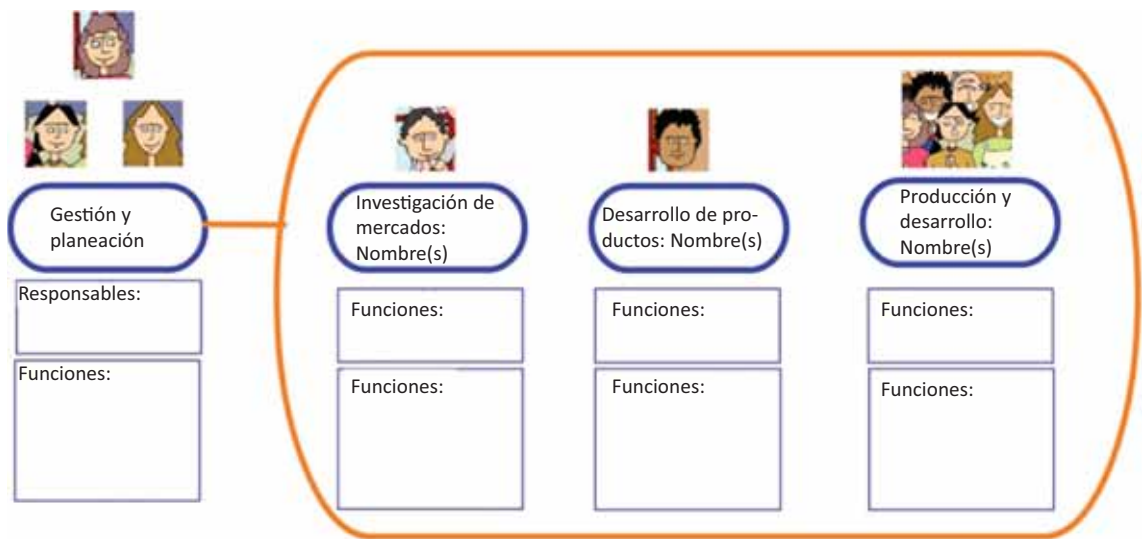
Gestión y planeación

Responsables:

Funciones:

Investigación de mercados: Nombre(s)

Funciones:

Funciones:

Desarrollo de productos: Nombre(s)

Funciones:

Funciones:

Producción y desarrollo: Nombre(s)

Funciones:

Funciones: